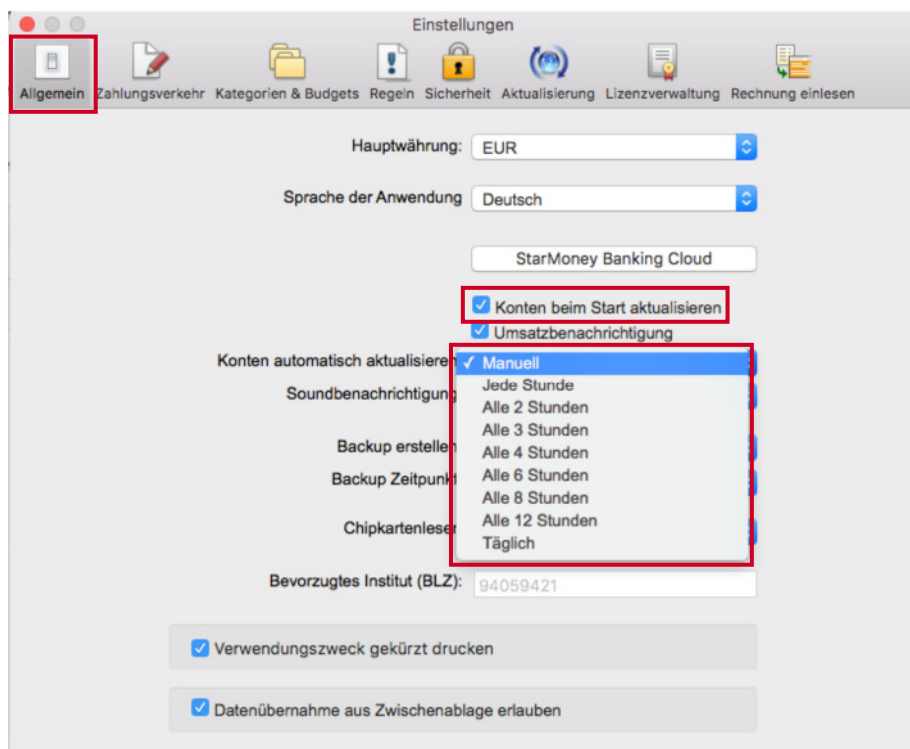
Einstellungen

Allgemein
Zahlungsverkehr
Kategorien & Budgets
Regeln
Sicherheit
Aktualisierung
Lizenzverwaltung
Rechnung einlesen

Hauptwährung: EUR

Sprache der Anwendung Deutsch

StarMoney Banking Cloud

Konten beim Start aktualisieren
Umsatzbenachrichtigung

Konten automatisch aktualisieren
✓ Manuell
Jede Stunde
Alle 2 Stunden
Alle 3 Stunden
Alle 4 Stunden
Alle 6 Stunden
Alle 8 Stunden
Alle 12 Stunden
Täglich

Soundbenachrichtigung

Backup erstellen
Backup Zeitpunkt

Chipkartenleser

Bevorzugtes Institut (BLZ): 94059421

Verwendungszweck gekürzt drucken

Datenübernahme aus Zwischenablage erlauben